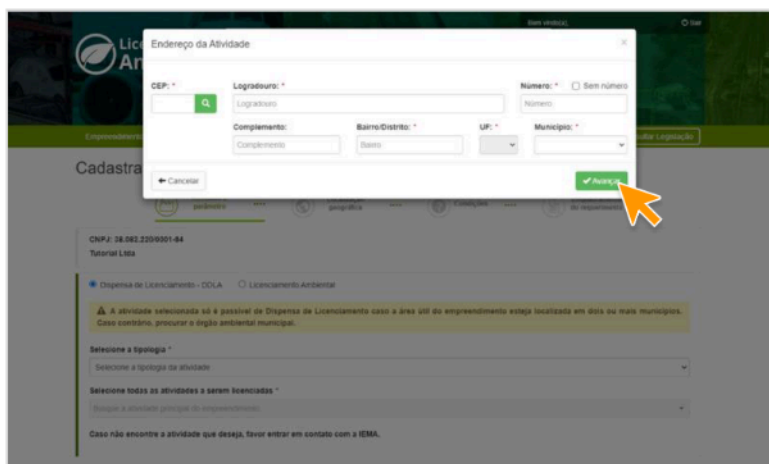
Bem vindo(a), Sair

Lic
Am

Endereço da Atividade

×

CEP: *

Logradouro: *

Logradouro

Número: *

Sem número

Número

Complemento:

Complemento

Bairro/Distrito: *

Bairro

UF: *

Município: *

← Cancelar

✔ Avançar

Empreendimento

ultar Legislação

Cadastra

pedidos

geográfica

Condições

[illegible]

CNPJ: 38.082.220/0001-84

Tutorial Ltda

Dispensa de Licenciamento - DDLA

Licenciamento Ambiental

A atividade selecionada só é possível de Dispensa de Licenciamento caso a área útil do empreendimento esteja localizada em dois ou mais municípios. Caso contrário, procurar o órgão ambiental municipal.

Selecione a tipologia *

Selecione a tipologia da atividade

Selecione todas as atividades a serem licenciadas *

Busque a atividade principal do empreendimento

Caso não encontre a atividade que deseja, favor entrar em contato com o IEMA.